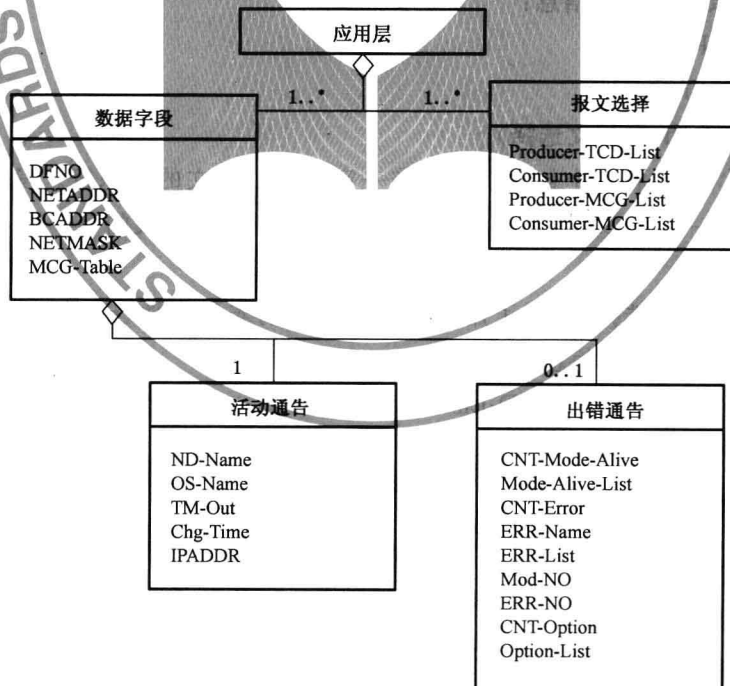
应用层

1..*

1..*

数据字段

DFNO
NETADDR
BCADDR
NETMASK
MCG-Table

报文选择

Producer-TCD-List
Consumer-TCD-List
Producer-MCG-List
Consumer-MCG-List

1

0..1

活动通告

ND-Name
OS-Name
TM-Out
Chg-Time
IPADDR

出错通告

CNT-Mode-Alive
Mode-Alive-List
CNT-Error
ERR-Name
ERR-List
Mod-NO
ERR-NO
CNT-Option
Option-List